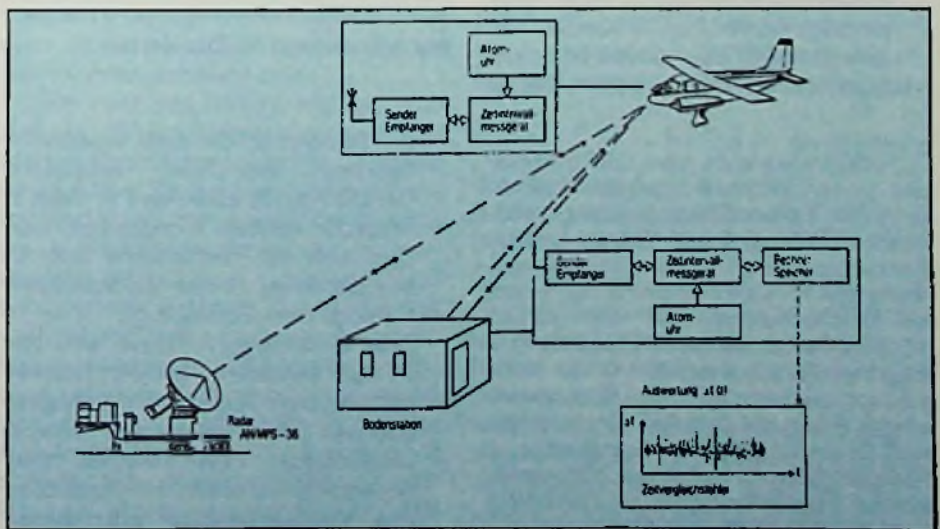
Atom-uhr

Sender Empfänger

Zeitintervall-messgerät

Sender Empfänger

Zeitintervall-messgerät

Rechner Speicher

Atom-uhr

Auswertung Δt (t)

Δt

t

Zeitvergleichsfehler

Radar AN/MPS-36

Bodenstation